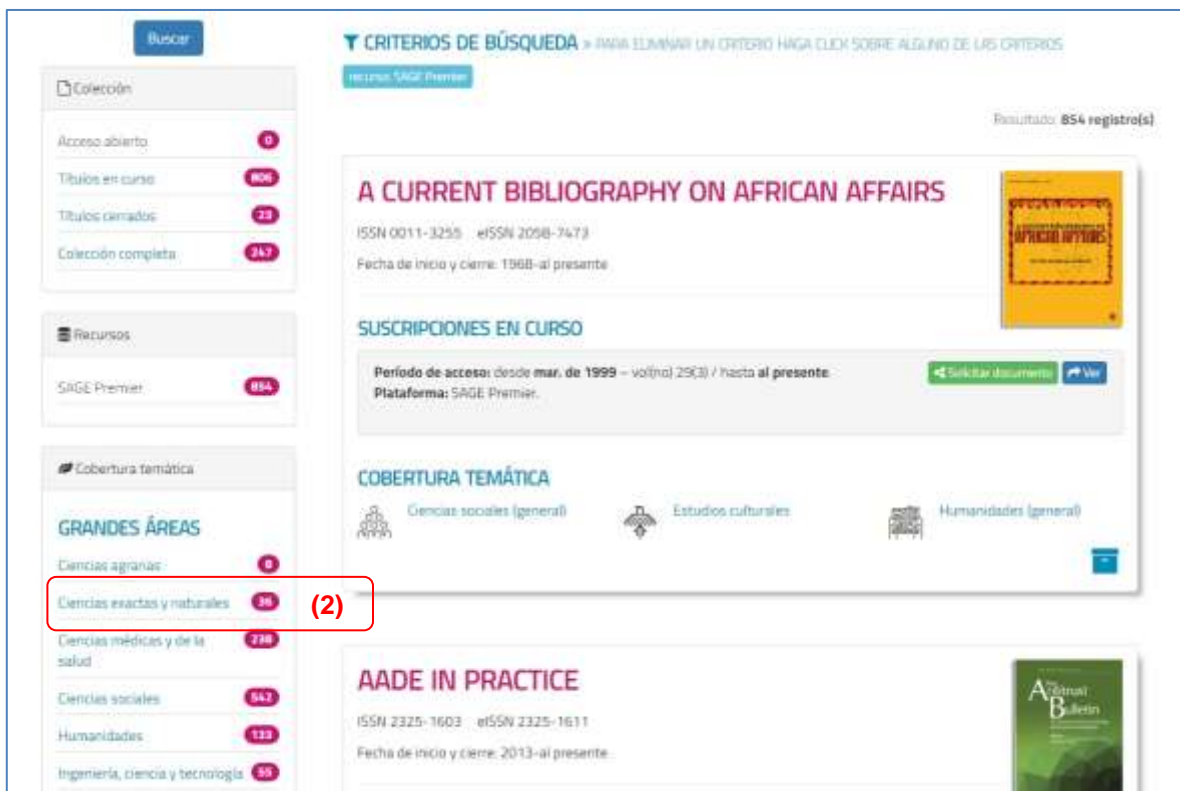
Buscar

Colección

Acceso abierto 0

Títulos en curso 806

Títulos cerrados 23

Colección completa 247

Recursos

SAGE Premier 854

Cobertura temática

GRANDES ÁREAS

Ciencias agrarias 6

Ciencias exactas y naturales 36

(2)

Ciencias médicas y de la salud 238

Ciencias sociales 542

Humanidades 133

Ingeniería, ciencia y tecnología 55

CRITERIOS DE BÚSQUEDA » PARA ELIMINAR UN CRITERIO HAGA CLICK SOBRE ALGUNO DE LOS CRITERIOS

recurso: SAGE Premier

Resultado: 854 registro(s)

A CURRENT BIBLIOGRAPHY ON AFRICAN AFFAIRS

ISSN 0011-3255 eISSN 2058-7473

Fecha de inicio y cierre: 1968-al presente

AFRICAN AFFAIRS

SUSCRIPCIONES EN CURSO

Período de acceso: desde mar. de 1999 – vol(no) 29(3) / hasta al presente.
Plataforma: SAGE Premier.

Solicitar documento Ver

COBERTURA TEMÁTICA

Ciencias sociales (general) Estudios culturales Humanidades (general)

AADE IN PRACTICE

ISSN 2325-1603 eISSN 2325-1611

Fecha de inicio y cierre: 2013-al presente

Arbitral Bulletin